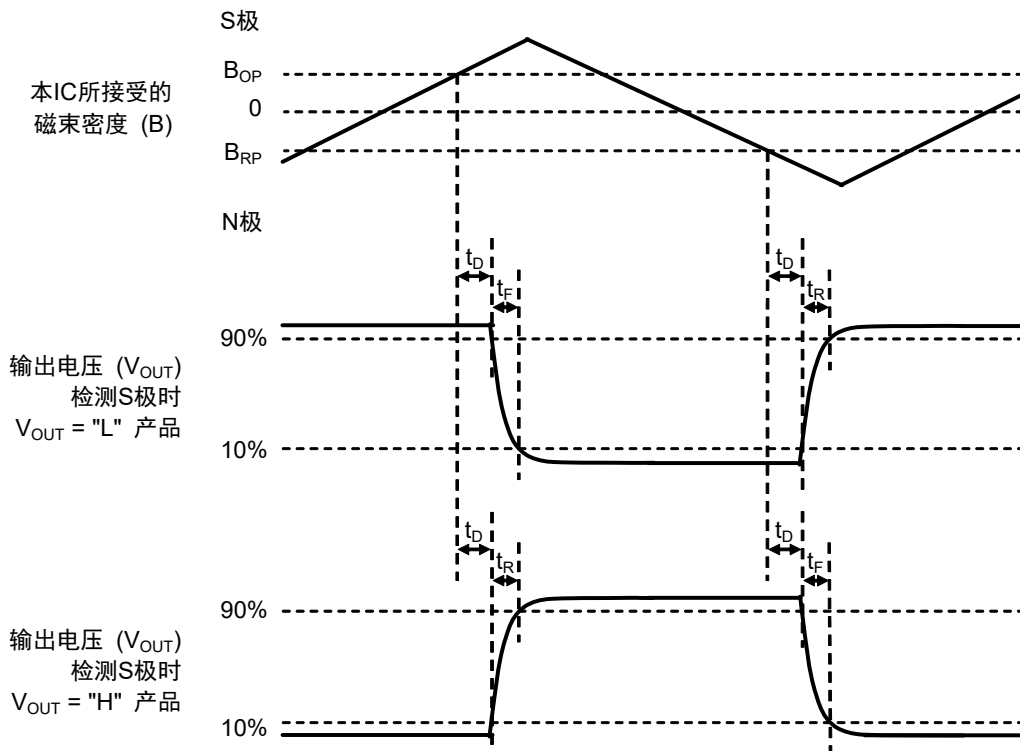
S极

本IC所接受的 磁束密度 (B)

$B_{OP}$

0

$B_{RP}$

N极

$t_D$ $t_F$ $t_D$ $t_R$

输出电压 ($V_{OUT}$) 检测S极时 $V_{OUT}$ = "L" 产品

90%

10%

$t_D$ $t_R$ $t_D$ $t_F$

输出电压 ($V_{OUT}$) 检测S极时 $V_{OUT}$ = "H" 产品

90%

10%